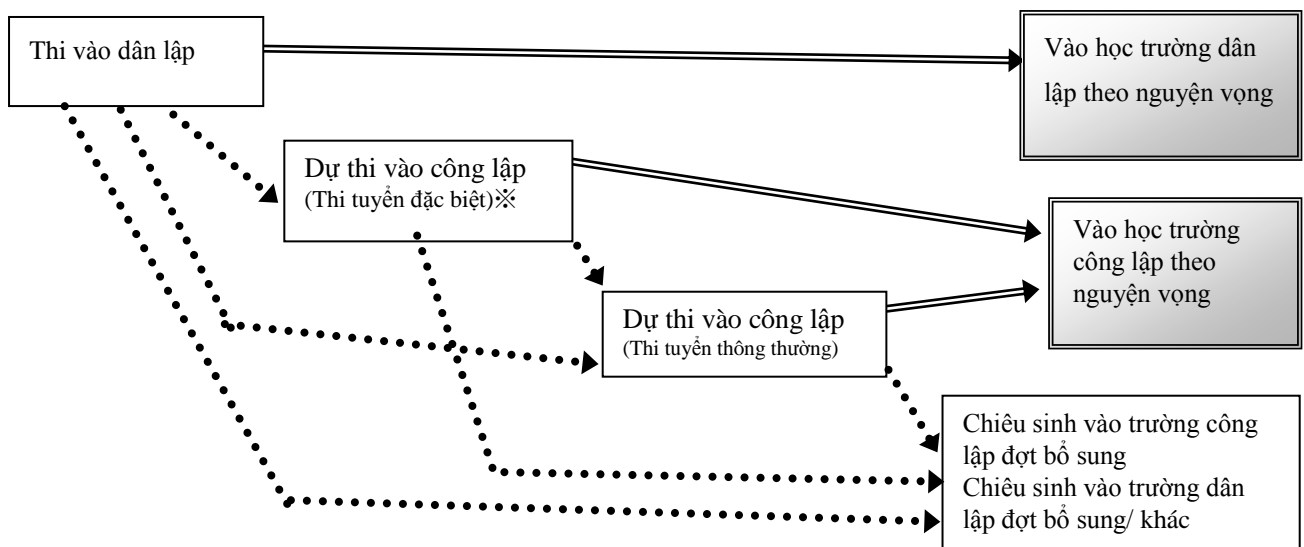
Thi vào dân lập

Vào học trường dân lập theo nguyện vọng

Dự thi vào công lập
(Thi tuyển đặc biệt)※

Vào học trường công lập theo nguyện vọng

Dự thi vào công lập
(Thi tuyển thông thường)

Chiêu sinh vào trường công lập đợt bổ sung
Chiêu sinh vào trường dân lập đợt bổ sung/ khác